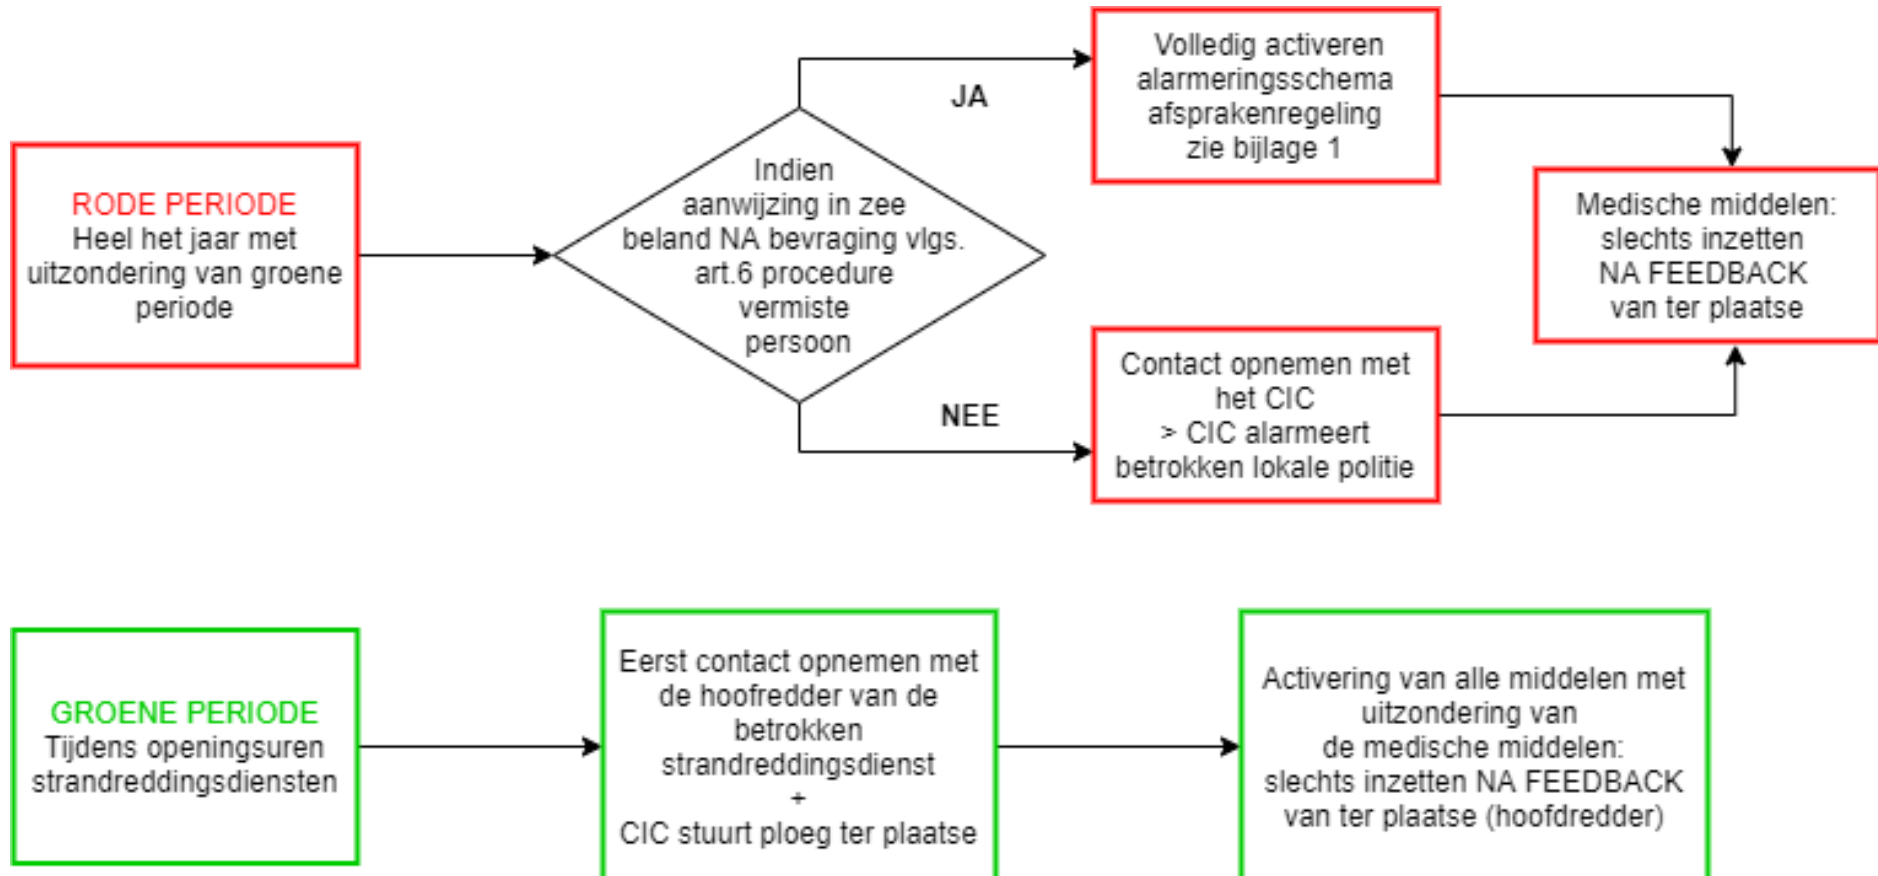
RODE PERIODE
Heel het jaar met uitzondering van groene periode

Indien aanwijzing in zee beland NA bevraging vlgs. art.6 procedure vermiste persoon

JA

Volledig activeren alarmeringsschema afsprakenregeling zie bijlage 1

NEE

Contact opnemen met het CIC
> CIC alarmeert betrokken lokale politie

Medische middelen: slechts inzetten NA FEEDBACK van ter plaatse

GROENE PERIODE
Tijdens openingsuren strandreddingsdiensten

Eerst contact opnemen met de hoofredder van de betrokken strandreddingsdienst
+
CIC stuurt ploeg ter plaatse

Activering van alle middelen met uitzondering van de medische middelen: slechts inzetten NA FEEDBACK van ter plaatse (hoofdredder)